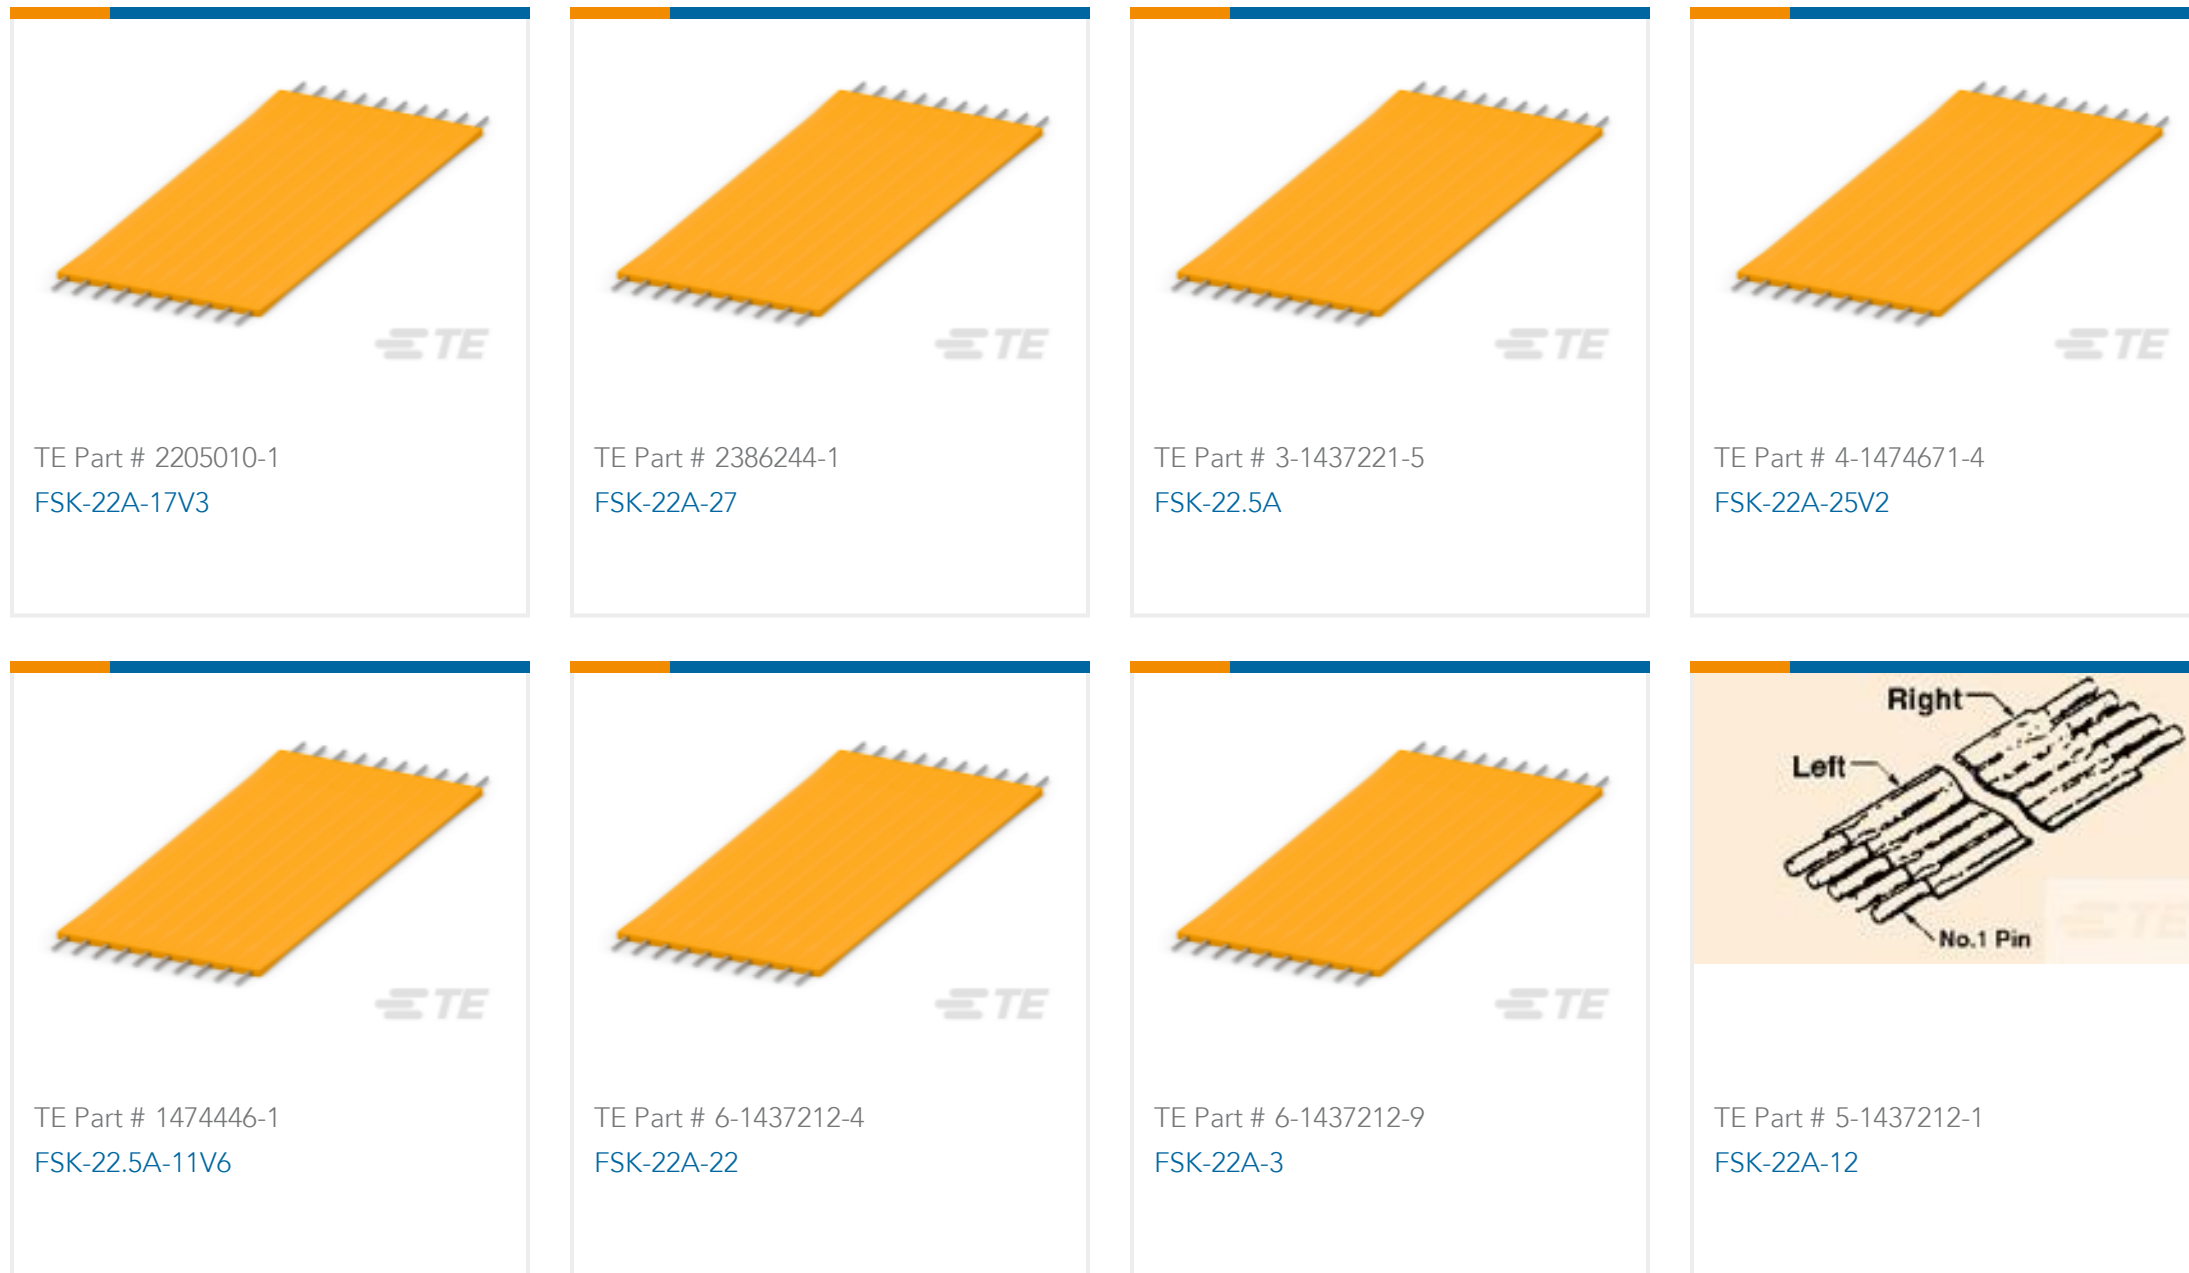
TE

TE Part # 2205010-1
FSK-22A-17V3

TE

TE Part # 2386244-1
FSK-22A-27

TE

TE Part # 3-1437221-5
FSK-22.5A

TE

TE Part # 4-1474671-4
FSK-22A-25V2

TE

TE Part # 1474446-1
FSK-22.5A-11V6

TE

TE Part # 6-1437212-4
FSK-22A-22

TE

TE Part # 6-1437212-9
FSK-22A-3

Right
Left
No.1 Pin
TE

TE Part # 5-1437212-1
FSK-22A-12